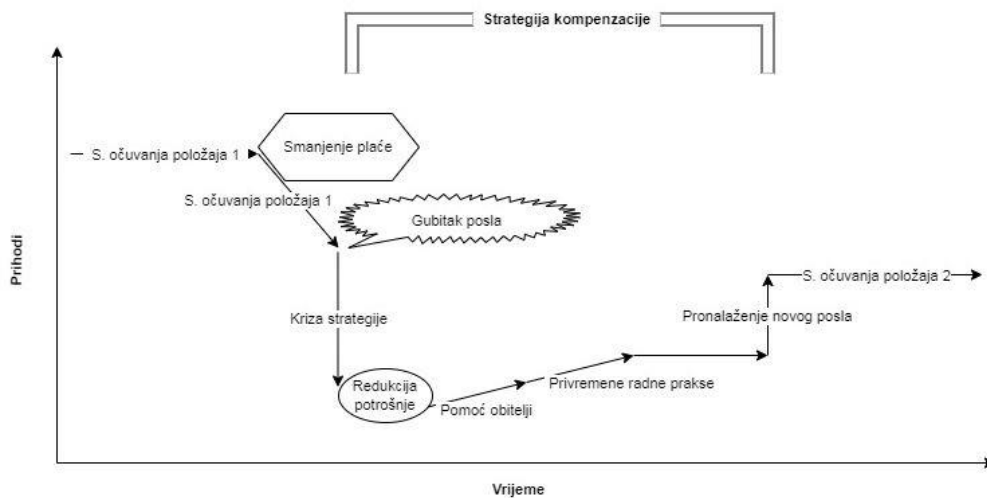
Strategija kompenzacije

Prihodi

S. očuvanja položaja 1

Smanjenje plaće

S. očuvanja položaja 1

Gubitak posla

Kriza strategije

Redukcija potrošnje

Pomoć obitelji

Privremene radne prakse

Pronalaženje novog posla

S. očuvanja položaja 2

Vrijeme